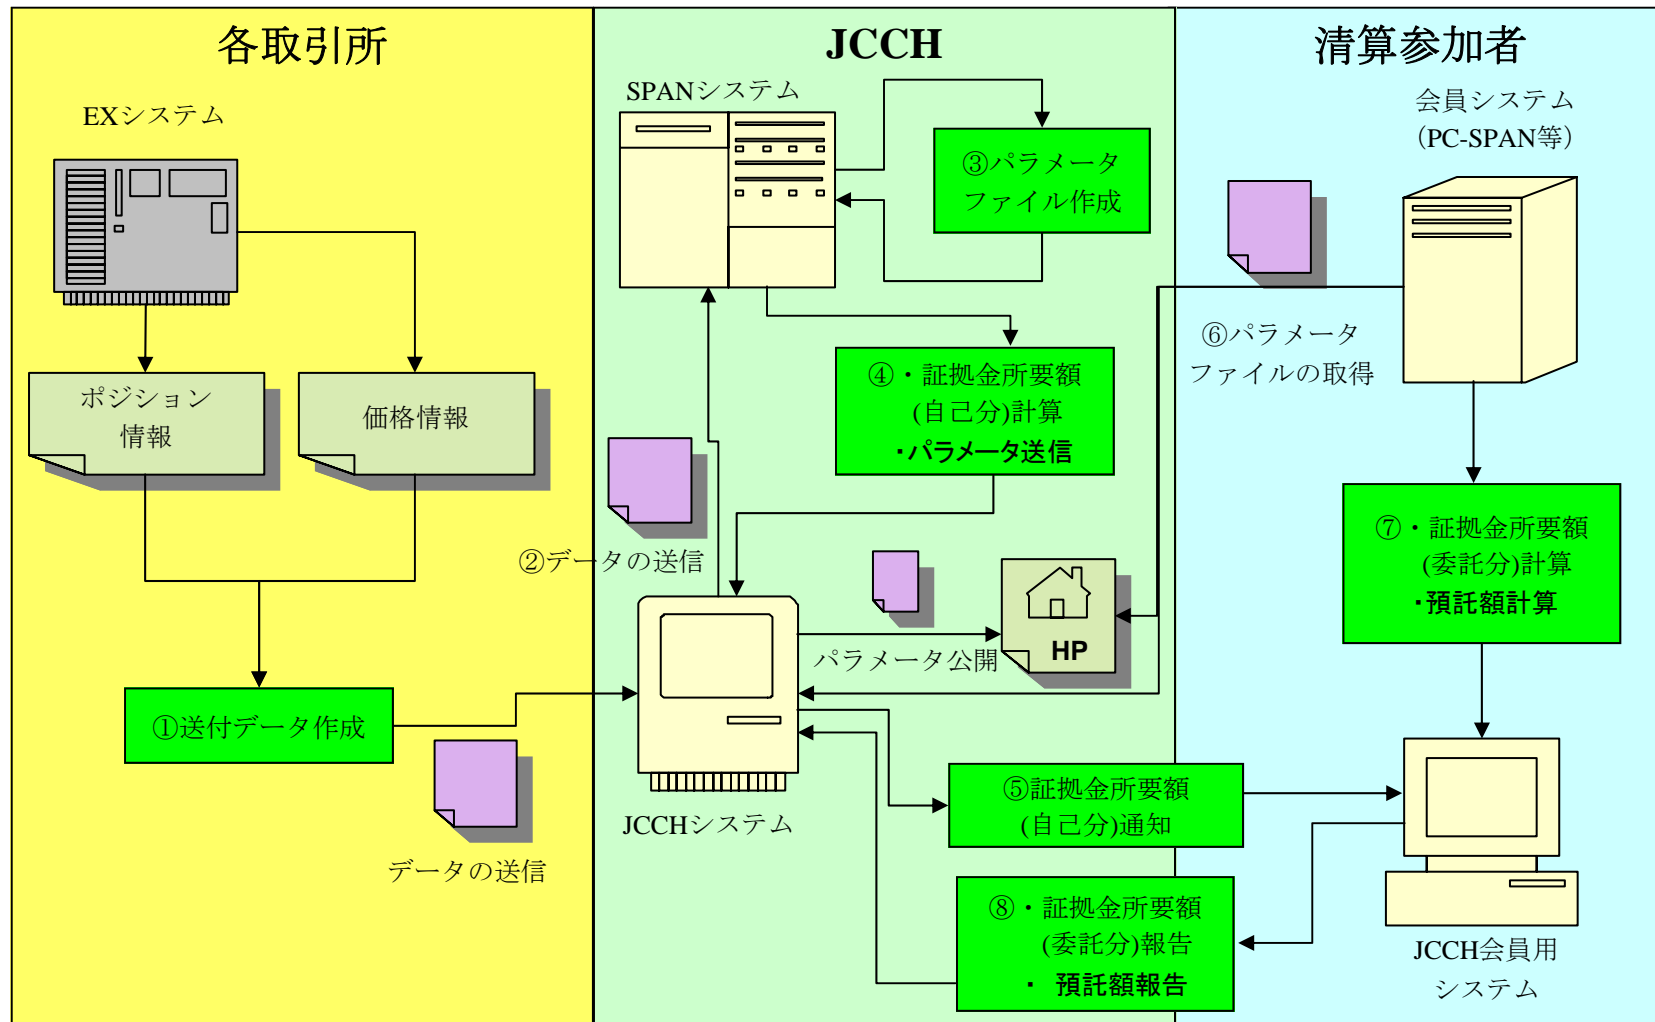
各取引所

JCCH

清算参加者

EXシステム

ポジション情報

価格情報

①送付データ作成

データの送信

SPANシステム

③パラメータファイル作成

④・証拠金所要額(自己分)計算
・パラメータ送信

②データの送信

パラメータ公開

HP

JCCHシステム

⑤証拠金所要額(自己分)通知

⑧・証拠金所要額(委託分)報告
・ 預託額報告

会員システム
(PC-SPAN等)

⑥パラメータファイルの取得

⑦・証拠金所要額(委託分)計算
・預託額計算

JCCH会員用システム